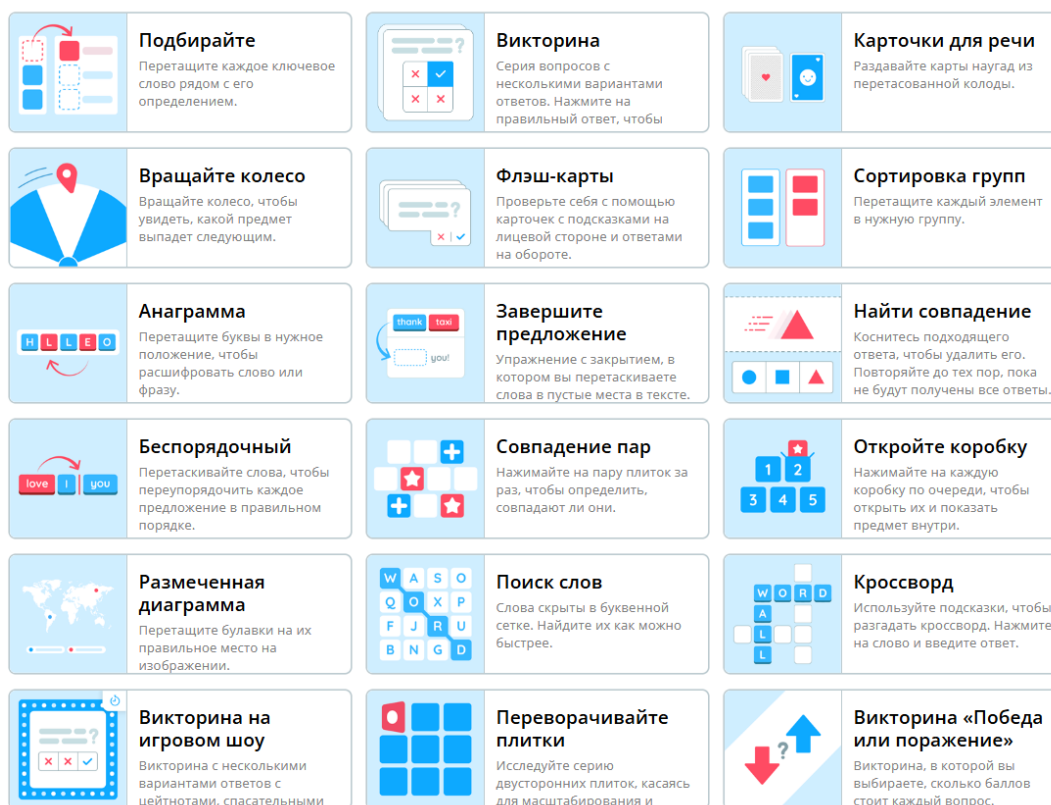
Подбирайте
Перетащите каждое ключевое слово рядом с его определением.

Викторина
Серия вопросов с несколькими вариантами ответов. Нажмите на правильный ответ, чтобы

Карточки для речи
Раздавайте карты наугад из перетасованной колоды.

Вращайте колесо
Вращайте колесо, чтобы увидеть, какой предмет выпадет следующим.

Флэш-карты
Проверьте себя с помощью карточек с подсказками на лицевой стороне и ответами на обороте.

Сортировка групп
Перетащите каждый элемент в нужную группу.

Анаграмма
H L L E O
Перетащите буквы в нужное положение, чтобы расшифровать слово или фразу.

Завершите предложение
thank taxi you!
Упражнение с закрытием, в котором вы перетаскиваете слова в пустые места в тексте.

Найти совпадение
Коснитесь подходящего ответа, чтобы удалить его. Повторяйте до тех пор, пока не будут получены все ответы.

Беспорядочный
love I you
Перетаскивайте слова, чтобы переупорядочить каждое предложение в правильном порядке.

Совпадение пар
Нажимайте на пару плиток за раз, чтобы определить, совпадают ли они.

Откройте коробку
1 2 3 4 5
Нажимайте на каждую коробку по очереди, чтобы открыть их и показать предмет внутри.

Размеченная диаграмма
Перетащите булавки на их правильное место на изображении.

Поиск слов
W A S O Q O X P F J R U B N G D
Слова скрыты в буквенной сетке. Найдите их как можно быстрее.

Кроссворд
W O R D A L L
Используйте подсказки, чтобы разгадать кроссворд. Нажмите на слово и введите ответ.

Викторина на игровом шоу
Викторина с несколькими вариантами ответов с цейтнотами, спасательными

Переворачивайте плитки
Исследуйте серию двусторонних плиток, касаясь для масштабирования и

Викторина «Победа или поражение»
Викторина, в которой вы выбираете, сколько баллов стоит каждый вопрос.